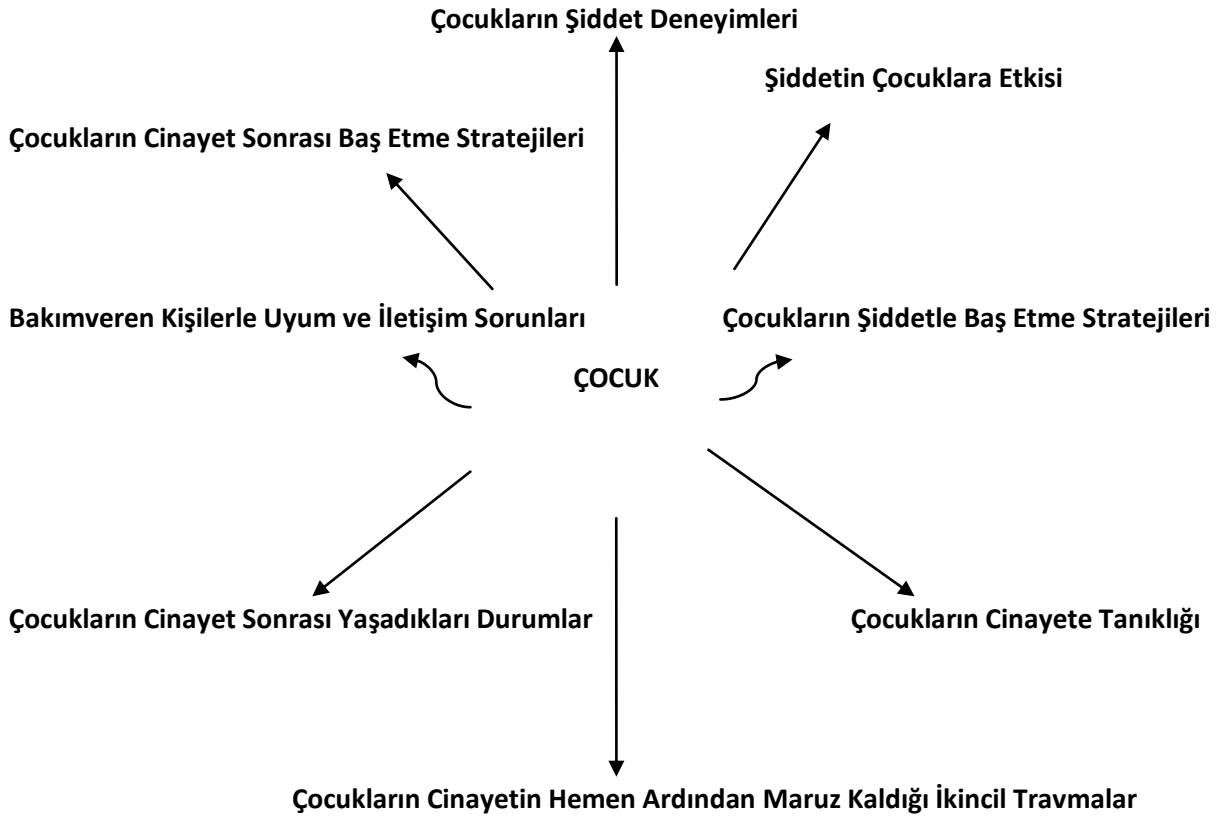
Çocukların Şiddet Deneyimleri

Şiddetin Çocuklara Etkisi

Çocukların Cinayet Sonrası Baş Etme Stratejileri

Bakımveren Kişilerle Uyum ve İletişim Sorunları

Çocukların Şiddetle Baş Etme Stratejileri

ÇOCUK

Çocukların Cinayet Sonrası Yaşadıkları Durumlar

Çocukların Cinayete Tanıklığı

Çocukların Cinayetin Hemen Ardından Maruz Kaldığı İkincil Travmalar